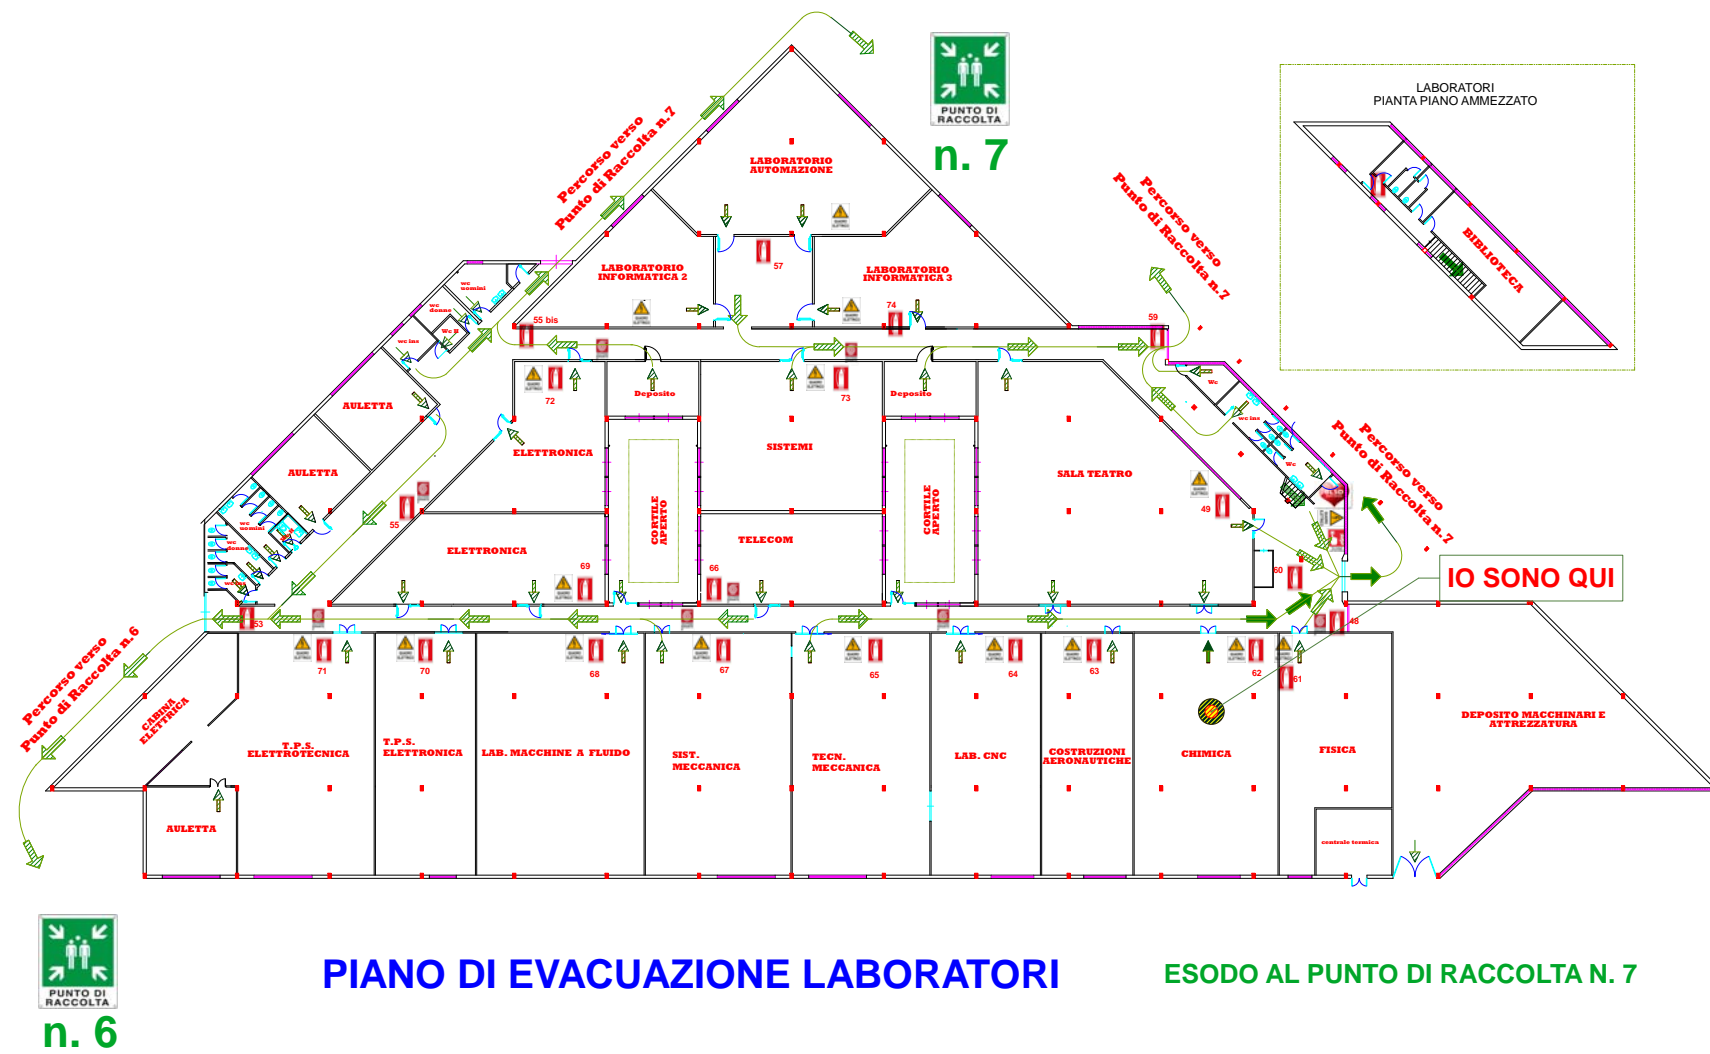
PUNTO DI RACCOLTA
n. 7

LABORATORI
PIANTA PIANO AMMEZZATO

BIBLIOTECA

Percorso verso Punto di Raccolta n.7

Percorso verso Punto di Raccolta n.7

Percorso verso Punto di Raccolta n.7

LABORATORIO AUTOMAZIONE

LABORATORIO INFORMATICA 2

LABORATORIO INFORMATICA 3

57

74

55 bis

59

wc uomini

wc donne

Wc H

wc ins

AULETTA

AULETTA

Deposito

Deposito

72

73

ELETTRONICA

SISTEMI

SALA TEATRO

CORTILE APERTO

CORTILE APERTO

Wc

wc ins

Wc

55

wc uomini

wc donne

ELETTRONICA

TELECOM

49

69

66

60

IO SONO QUI

53

48

71

70

68

67

65

64

63

62

61

Percorso verso Punto di Raccolta n.6

CABINA ELETTRICA

T.P.S. ELETTROTECNICA

T.P.S. ELETTRONICA

LAB. MACCHINE A FLUIDO

SIST. MECCANICA

TECN. MECCANICA

LAB. CNC

COSTRUZIONI AERONAUTICHE

CHIMICA

FISICA

DEPOSITO MACCHINARI E ATTREZZATURA

AULETTA

centrale termica

PUNTO DI RACCOLTA
n. 6

PIANO DI EVACUAZIONE LABORATORI

ESODO AL PUNTO DI RACCOLTA N. 7